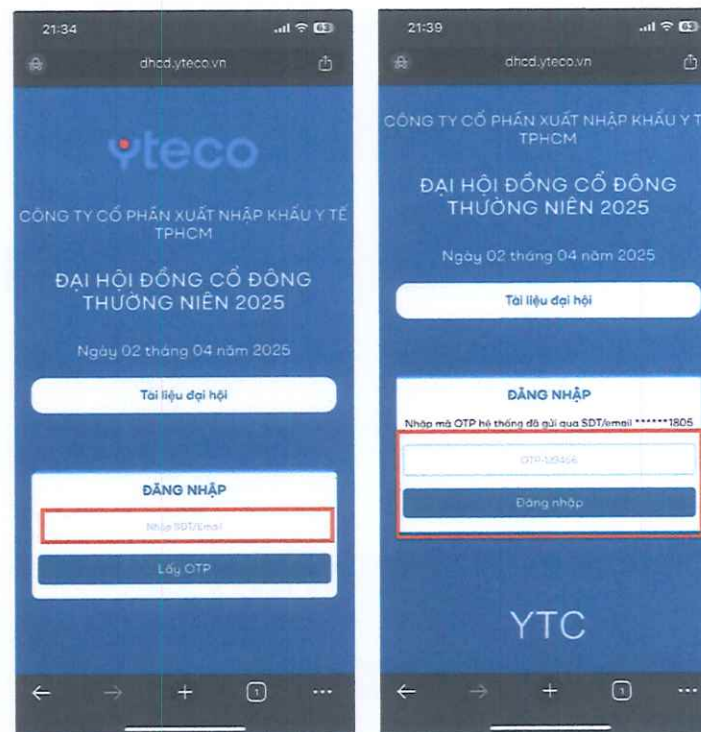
21:34

dhcd.yteco.vn

yteco

CÔNG TY CỔ PHẦN XUẤT NHẬP KHẨU Y TẾ TPHCM

ĐẠI HỘI ĐỒNG CỔ ĐÔNG THƯỜNG NIÊN 2025

Ngày 02 tháng 04 năm 2025

Tài liệu đại hội

ĐĂNG NHẬP

Nhập SĐT/Email

Lấy OTP

1

21:39

dhcd.yteco.vn

CÔNG TY CỔ PHẦN XUẤT NHẬP KHẨU Y TẾ TPHCM

ĐẠI HỘI ĐỒNG CỔ ĐÔNG THƯỜNG NIÊN 2025

Ngày 02 tháng 04 năm 2025

Tài liệu đại hội

ĐĂNG NHẬP

Nhập mã OTP hệ thống đã gửi qua SĐT/email ******1805

OTP 123456

Đăng nhập

YTC

1